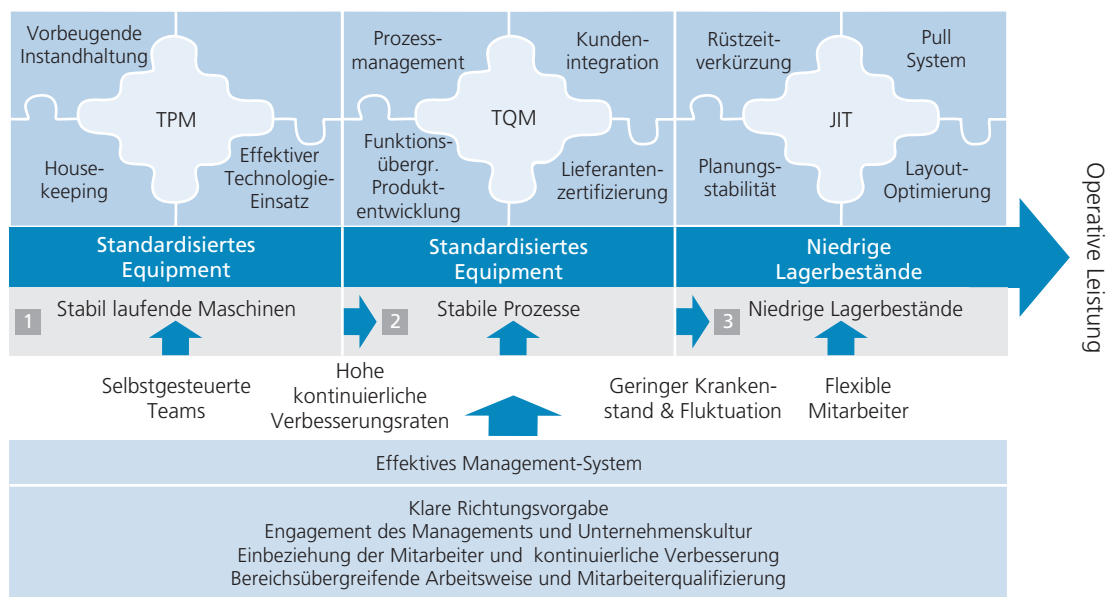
Vorbeugende Instandhaltung

TPM

Housekeeping

Effektiver Technologie-Einsatz

Prozessmanagement

Kundenintegration

TQM

Funktionsübergr. Produktentwicklung

Lieferantenzertifizierung

Rüstzeitverkürzung

Pull System

JIT

Planungsstabilität

Layout-Optimierung

Standardisiertes Equipment

Standardisiertes Equipment

Niedrige Lagerbestände

Operative Leistung

1 Stabil laufende Maschinen

2 Stabile Prozesse

3 Niedrige Lagerbestände

Selbstgesteuerte Teams

Hohe kontinuierliche Verbesserungsraten

Geringer Krankenstand & Fluktuation

Flexible Mitarbeiter

Effektives Management-System

Klare Richtungsvorgabe
Engagement des Managements und Unternehmenskultur
Einbeziehung der Mitarbeiter und kontinuierliche Verbesserung
Bereichsübergreifende Arbeitsweise und Mitarbeiterqualifizierung